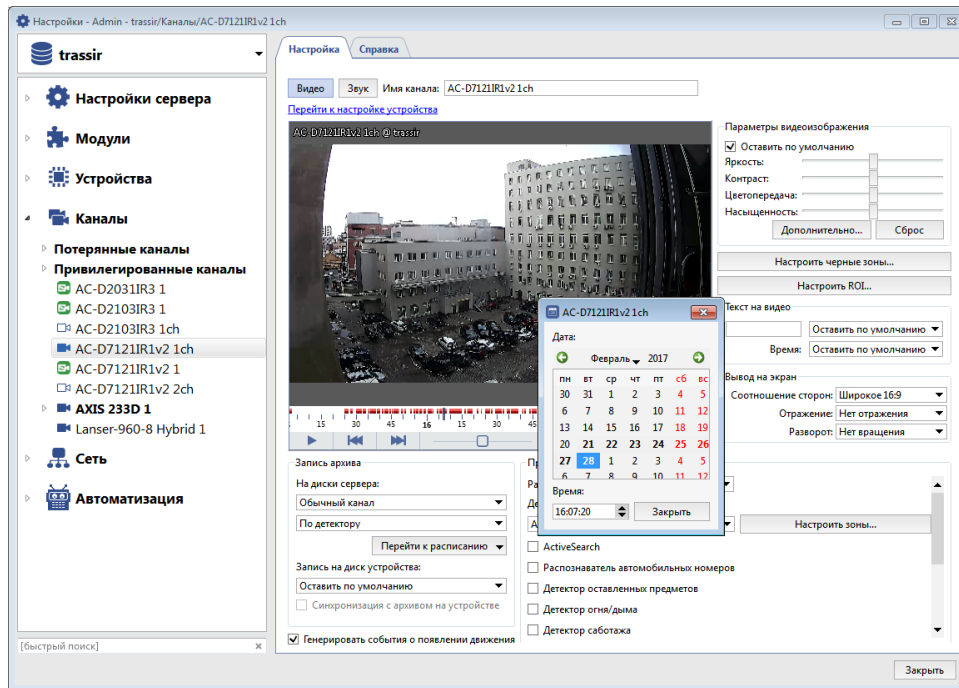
Настройки - Admin : trassir/Каналы/AC-D7121IR1v2 1ch

trassir

Настройки сервера
Модули
Устройства
Каналы
Потерянные каналы
Привилегированные каналы
AC-D2031IR3 1
AC-D2103IR3 1
AC-D2103IR3 1ch
AC-D7121IR1v2 1ch
AC-D7121IR1v2 1
AC-D7121IR1v2 2ch
AXIS 233D 1
Lanser-960-8 Hybrid 1
Сеть
Автоматизация

[быстрый поиск]

Настройка Справка

Видео Звук Имя канала: AC-D7121IR1v2 1ch
Перейти к настройке устройства

AC-D7121IR1v2 1ch @ trassir

15 30 45 16 15 30 45

Параметры видеоизображения
Оставить по умолчанию
Яркость:
Контраст:
Цветопередача:
Насыщенность:
Дополнительно... Сброс

Настроить черные зоны...
Настроить ROI...

Текст на видео
Оставить по умолчанию
Время: Оставить по умолчанию

Вывод на экран
Соотношение сторон: Широкое 16:9
Отражение: Нет отражения
Разворот: Нет вращения

AC-D7121IR1v2 1ch

Дата:
Февраль 2017

| пн | вт | ср | чт | пт | сб | вс |
|---|---|---|---|---|---|---|
| 30 | 31 | 1 | 2 | 3 | 4 | 5 |
| 6 | 7 | 8 | 9 | 10 | 11 | 12 |
| 13 | 14 | 15 | 16 | 17 | 18 | 19 |
| 20 | 21 | 22 | 23 | 24 | 25 | 26 |
| 27 | 28 | 1 | 2 | 3 | 4 | 5 |
| 6 | 7 | 8 | 9 | 10 | 11 | 12 |

Время:
16:07:20 Закрыть

Запись архива
На диски сервера:
Обычный канал
По детектору
Перейти к расписанию
Запись на диск устройства:
Оставить по умолчанию
Синхронизация с архивом на устройстве

Генерировать события о появлении движения

Пр
Ра
Де
А
Настроить зоны...
ActiveSearch
Распознаватель автомобильных номеров
Детектор оставленных предметов
Детектор огня/дыма
Детектор саботажа

Закрыть